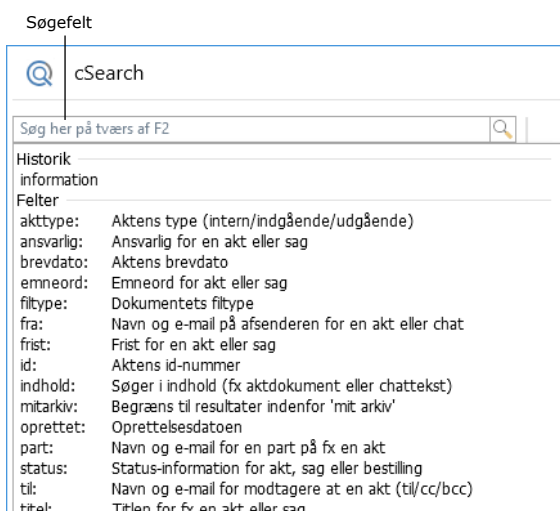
Søgefelt

cSearch

Søg her på tværs af F2

Historik
information
Felter

| | |
|---|---|
| akttype: | Aktens type (intern/indgående/udgående) |
| ansvarlig: | Ansvarlig for en akt eller sag |
| brevdato: | Aktens brevdato |
| emneord: | Emneord for akt eller sag |
| filtype: | Dokumentets filtype |
| fra: | Navn og e-mail på afsenderen for en akt eller chat |
| frist: | Frist for en akt eller sag |
| id: | Aktens id-nummer |
| indhold: | Søger i indhold (fx aktdokument eller chattekst) |
| mitarkiv: | Begræns til resultater indenfor 'mit arkiv' |
| oprettet: | Oprettelsesdatoen |
| part: | Navn og e-mail for en part på fx en akt |
| status: | Status-information for akt, sag eller bestilling |
| til: | Navn og e-mail for modtagere at en akt (til/cc/bcc) |
| titel: | Titlen for fx en akt eller sag |